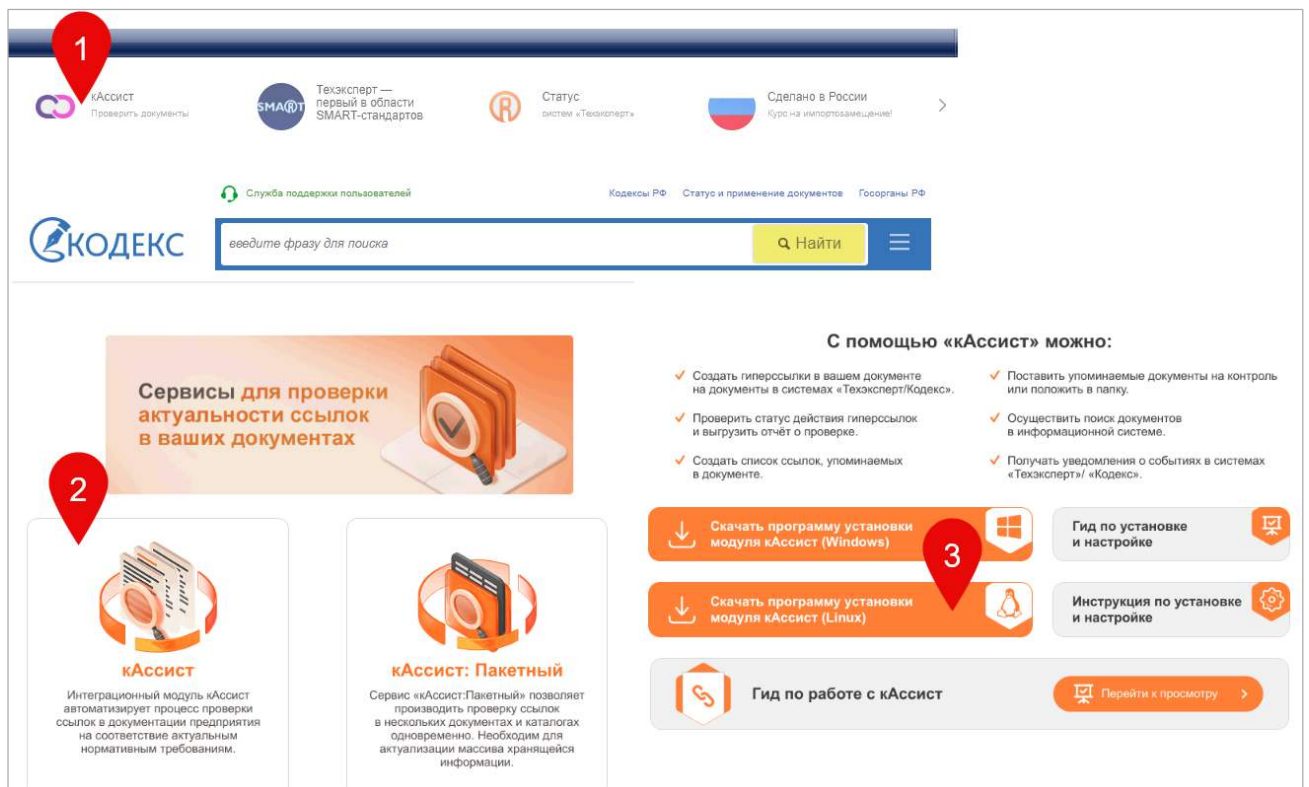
1

кАссист
Проверить документы

SMART
Техэксперт — первый в области SMART-стандартов

Статус
систем «Техэксперт»

Сделано в России
Курс на импортозамещение!

Служба поддержки пользователей

Кодексы РФ   Статус и применение документов   Госорганы РФ

КОДЕКС

введите фразу для поиска

Найти

Сервисы для проверки актуальности ссылок в ваших документах

2

кАссист
Интеграционный модуль кАссист автоматизирует процесс проверки ссылок в документации предприятия на соответствие актуальным нормативным требованиям.

кАссист: Пакетный
Сервис «кАссист:Пакетный» позволяет производить проверку ссылок в нескольких документах и каталогах одновременно. Необходим для актуализации массива хранящейся информации.

С помощью «кАссист» можно:

✓ Создать гиперссылки в вашем документе на документы в системах «Техэксперт/Кодекс».

✓ Проверить статус действия гиперссылок и выгрузить отчёт о проверке.

✓ Создать список ссылок, упоминаемых в документе.

✓ Поставить упоминаемые документы на контроль или положить в папку.

✓ Осуществить поиск документов в информационной системе.

✓ Получать уведомления о событиях в системах «Техэксперт»/ «Кодекс».

Скачать программу установки модуля кАссист (Windows)

3

Гид по установке и настройке

Скачать программу установки модуля кАссист (Linux)

Инструкция по установке и настройке

Гид по работе с кАссист

Перейти к просмотру